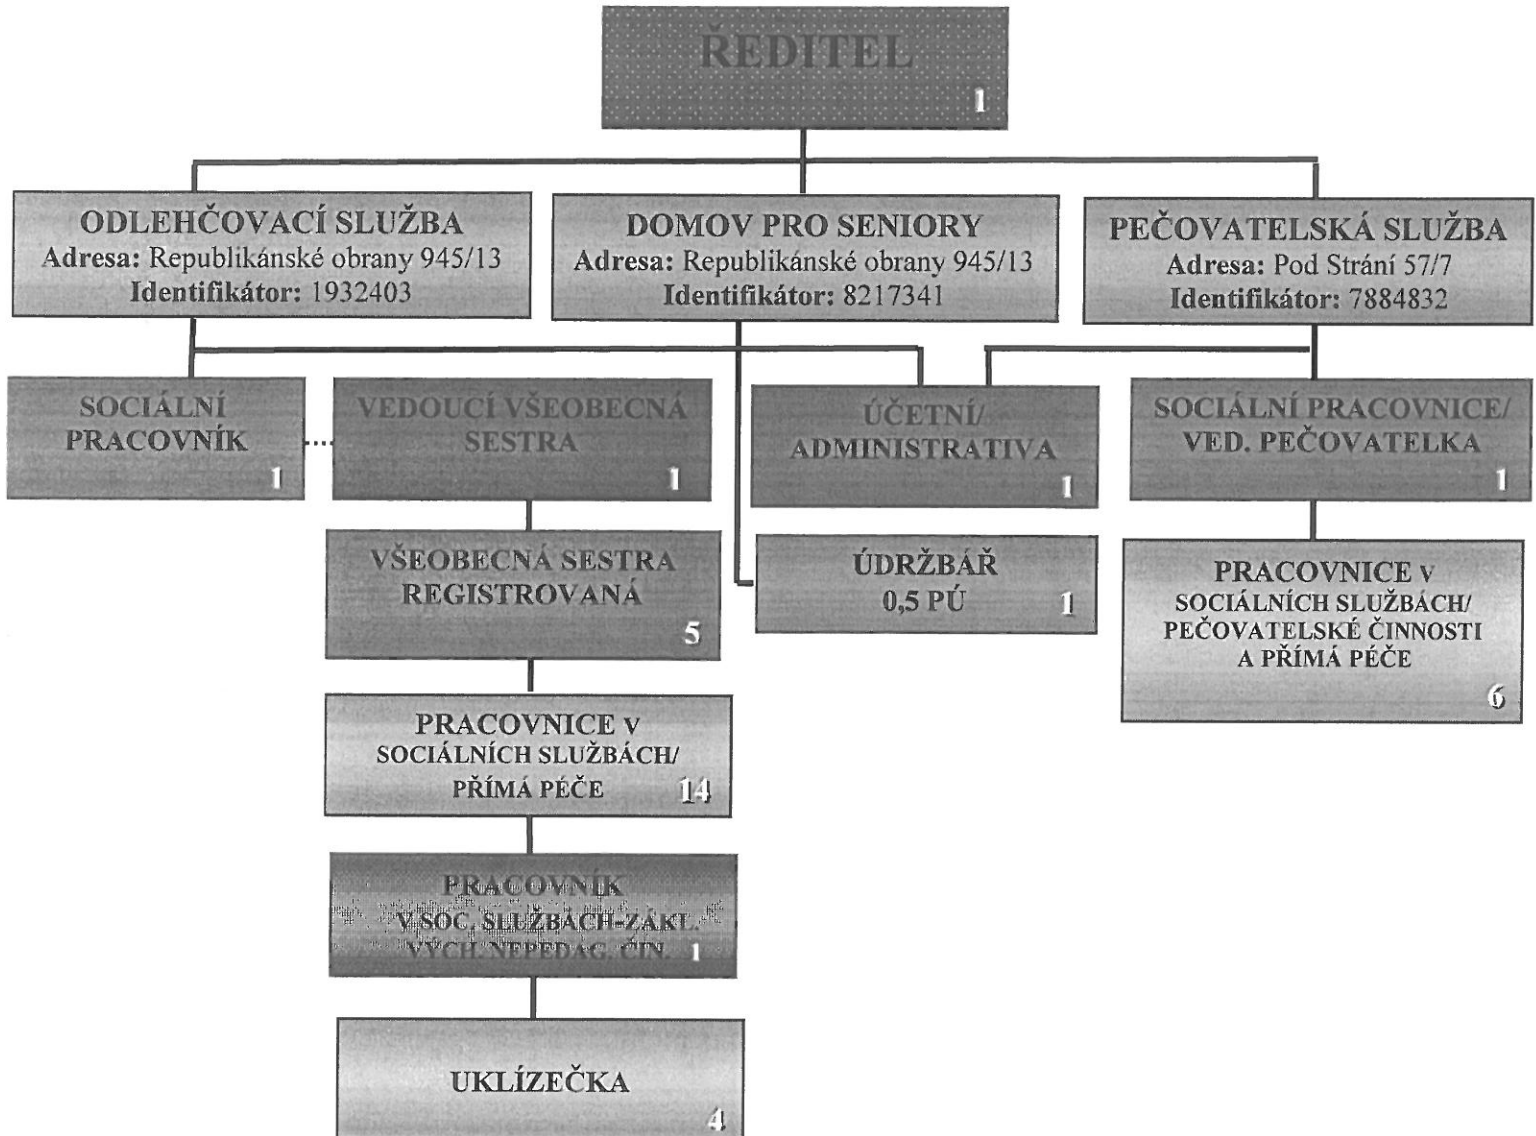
ŘEDITEL
1

ODLEHČOVACÍ SLUŽBA
Adresa: Republikánské obrany 945/13
Identifikátor: 1932403

DOMOV PRO SENIORY
Adresa: Republikánské obrany 945/13
Identifikátor: 8217341

PEČOVATELSKÁ SLUŽBA
Adresa: Pod Strání 57/7
Identifikátor: 7884832

SOCIÁLNÍ PRACOVNÍK
1

VEDOUCÍ VŠEOBECNÁ SESTRA
1

ÚČETNÍ/ ADMINISTRATIVA
1

SOCIÁLNÍ PRACOVNICE/ VED. PEČOVATELKA
1

VŠEOBECNÁ SESTRA REGISTROVANÁ
5

ÚDRŽBÁŘ
0,5 PÚ
1

PRACOVNICE V SOCIÁLNÍCH SLUŽBÁCH/ PEČOVATELSKÉ ČINNOSTI A PŘÍMÁ PÉČE
6

PRACOVNICE V SOCIÁLNÍCH SLUŽBÁCH/ PŘÍMÁ PÉČE
14

PRACOVNÍK V SOC. SLUŽBÁCH-ZÁKL. VÝCH. NEPEDAG. ČIN.
1

UKLÍZEČKA
4